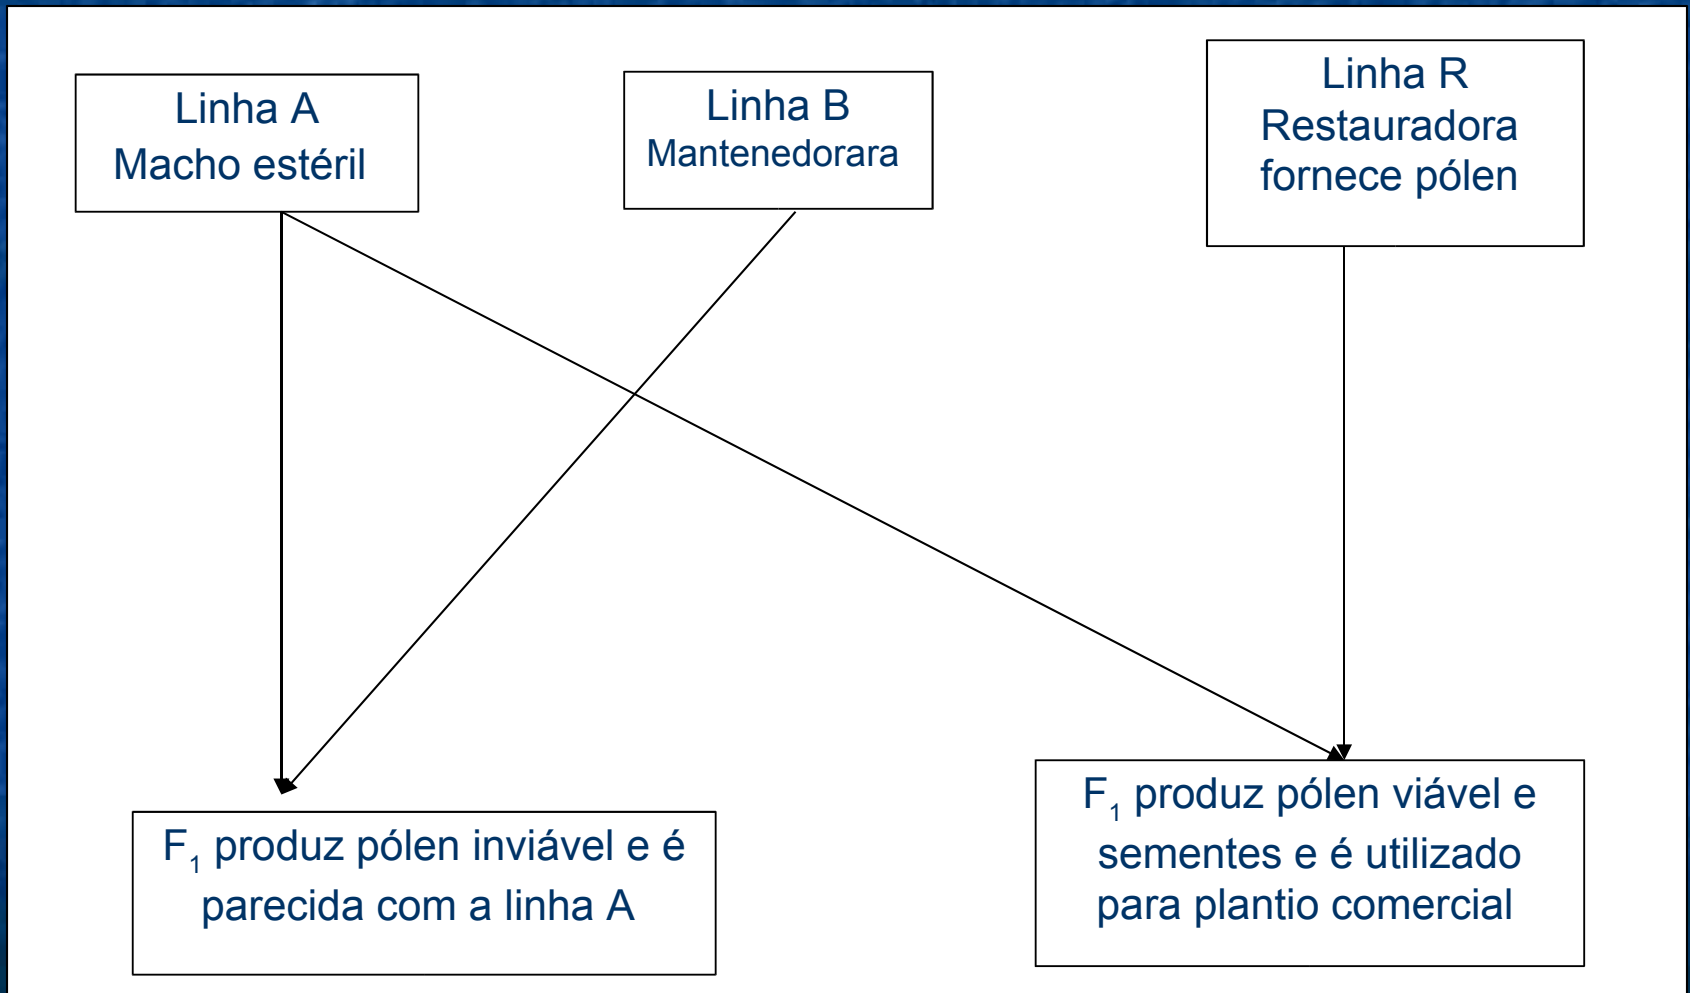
Linha A
Macho estéril

Linha B
Mantenedorara

Linha R
Restauradora
fornece pólen

$F_1$ produz pólen inviável e é parecida com a linha A

$F_1$ produz pólen viável e sementes e é utilizado para plantio comercial